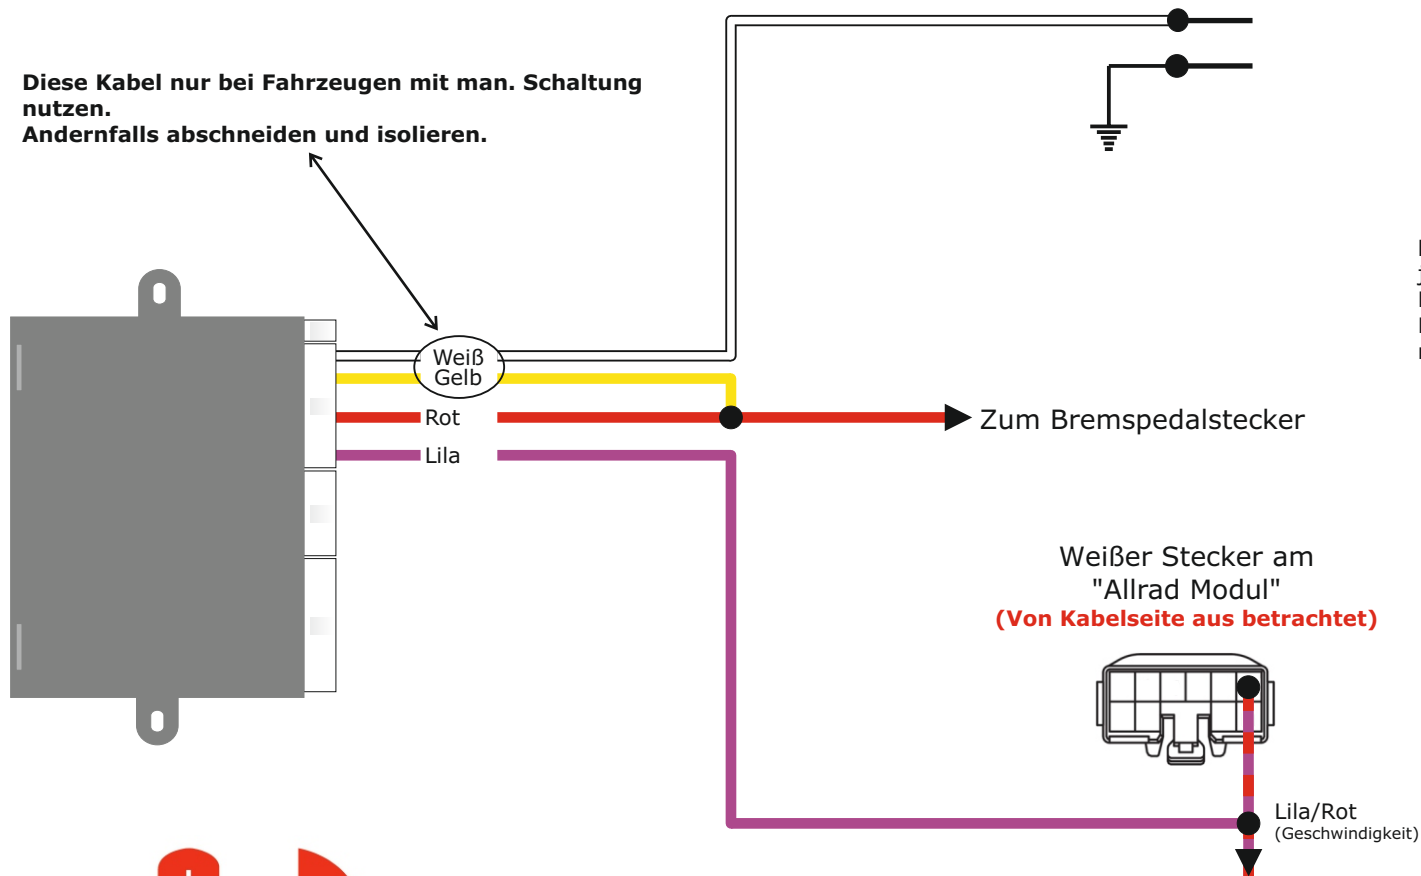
Diese Kabel nur bei Fahrzeugen mit man. Schaltung nutzen.
Andernfalls abschneiden und isolieren.

Weiß
Gelb
Rot
Lila

Zum Bremspedalstecker

Weißer Stecker am "Allrad Modul"
(Von Kabelseite aus betrachtet)

Lila/Rot
(Geschwindigkeit)